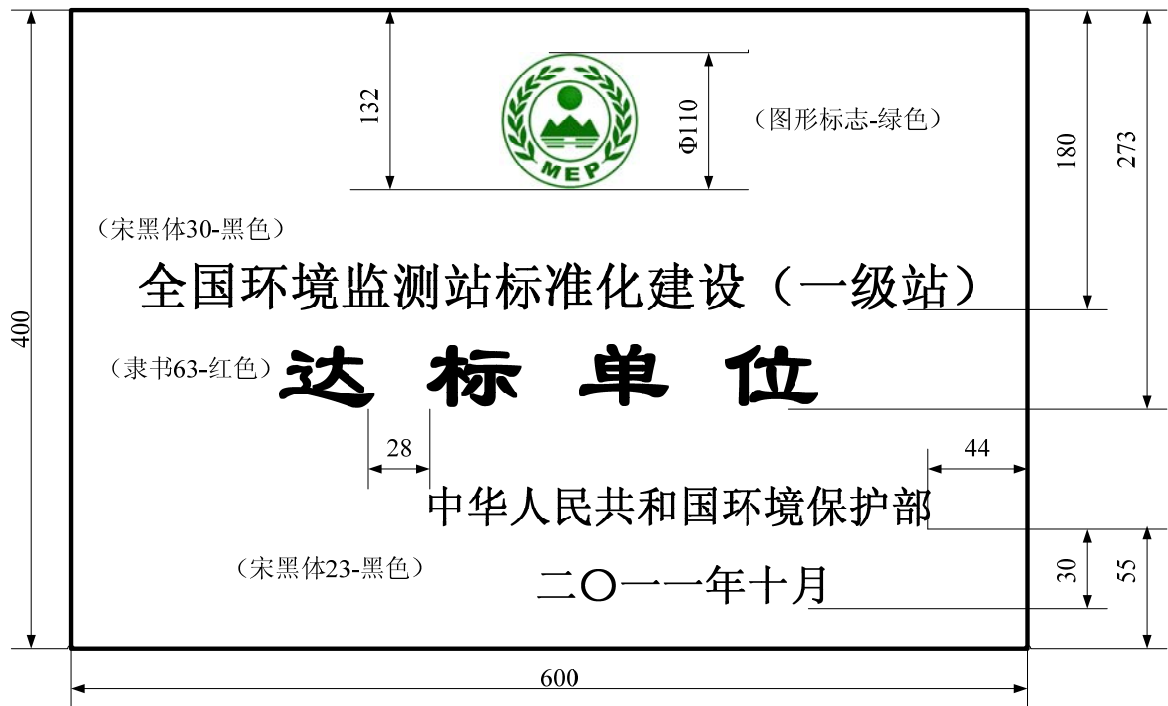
132

MEP

Φ110

（图形标志-绿色）

180

273

400

（宋黑体30-黑色）

全国环境监测站标准化建设（一级站）

（隶书63-红色）

达 标 单 位

28

44

中华人民共和国环境保护部

（宋黑体23-黑色）

二〇一一年十月

30

55

600